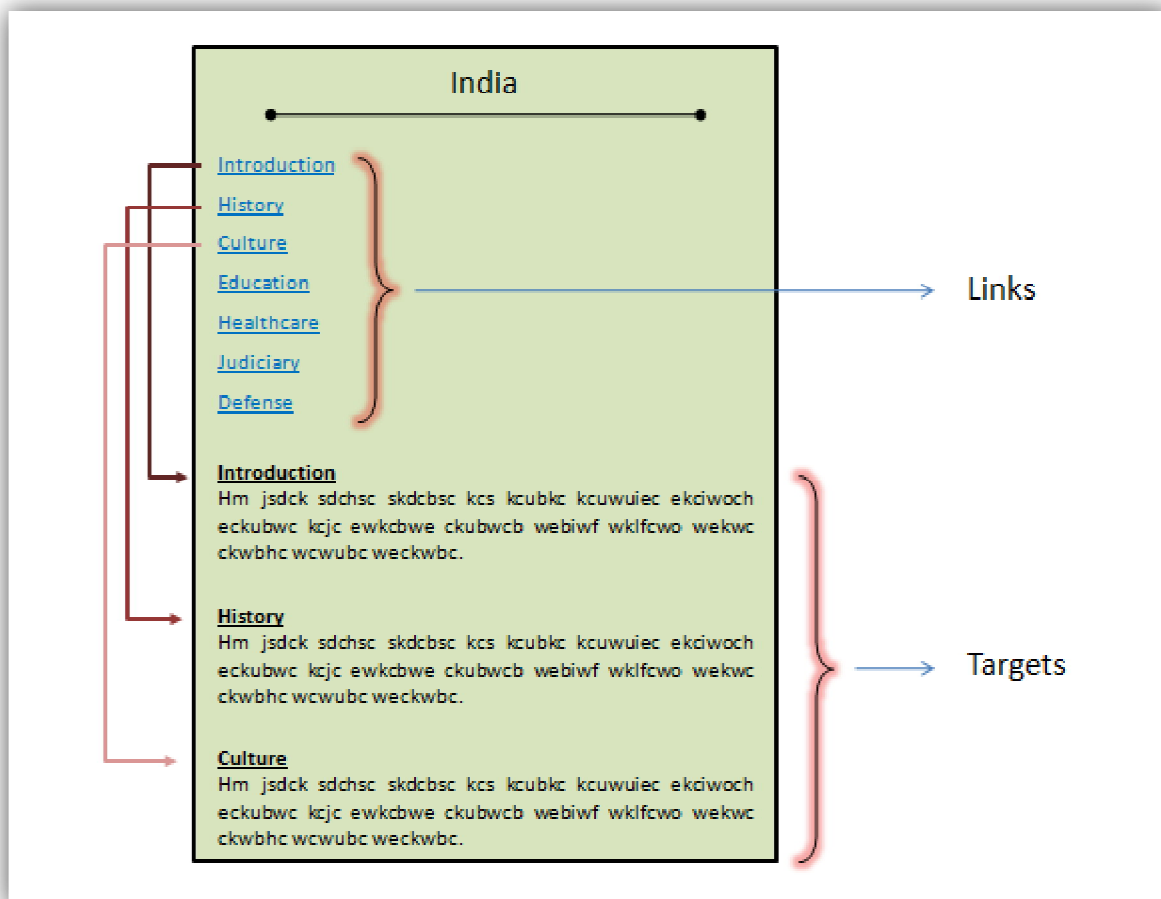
India

Introduction
History
Culture
Education
Healthcare
Judiciary
Defense

Links

Introduction
Hm jsdck sdchsc skdcbsc kcs kcubkc kcuwuiec ekciwoch eckubwc kcjc ewkcbwe ckubwcb webiwf wklfcwo wekwc ckwbhc wcwubc weckwbc.

History
Hm jsdck sdchsc skdcbsc kcs kcubkc kcuwuiec ekciwoch eckubwc kcjc ewkcbwe ckubwcb webiwf wklfcwo wekwc ckwbhc wcwubc weckwbc.

Culture
Hm jsdck sdchsc skdcbsc kcs kcubkc kcuwuiec ekciwoch eckubwc kcjc ewkcbwe ckubwcb webiwf wklfcwo wekwc ckwbhc wcwubc weckwbc.

Targets